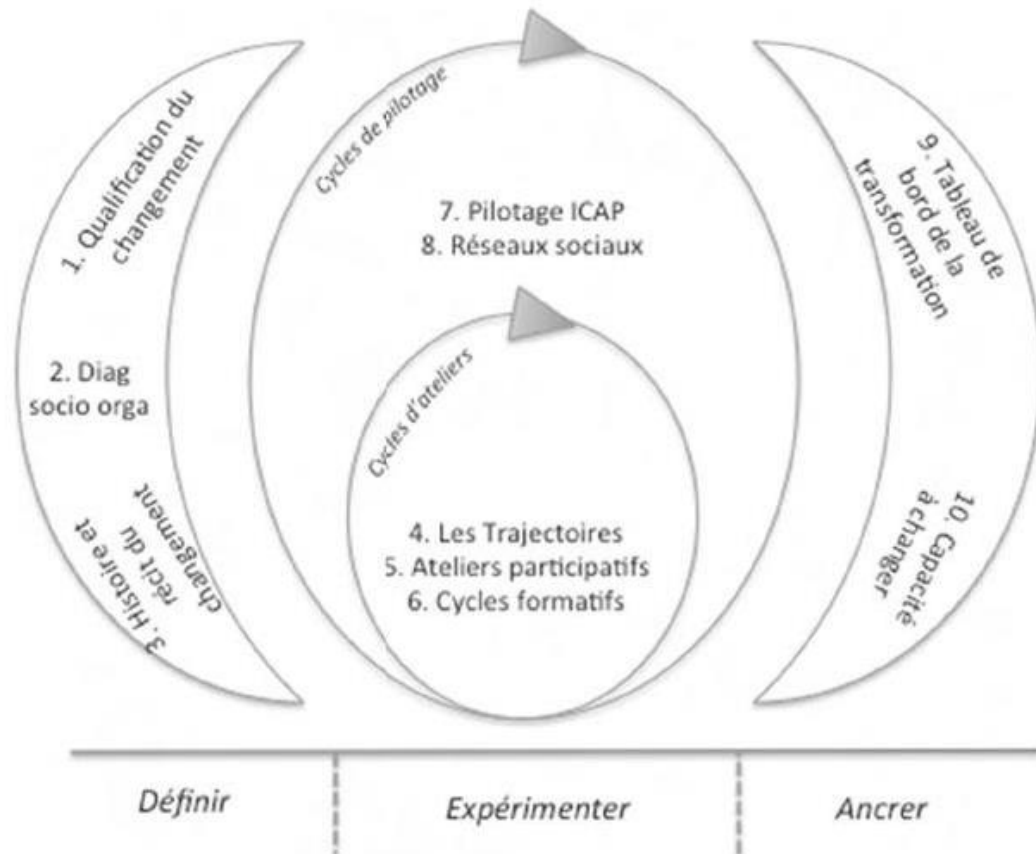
1. Qualification du changement

2. Diag socio orga

3. Histoire et récit du changement

Cycles de pilotage

7. Pilotage ICAP
8. Réseaux sociaux

Cycles d'ateliers

4. Les Trajectoires
5. Ateliers participatifs
6. Cycles formatifs

9. Tableau de bord de la transformation

10. Capacité à changer

| Définir | Expérimenter | Ancrer |
|---|---|---|